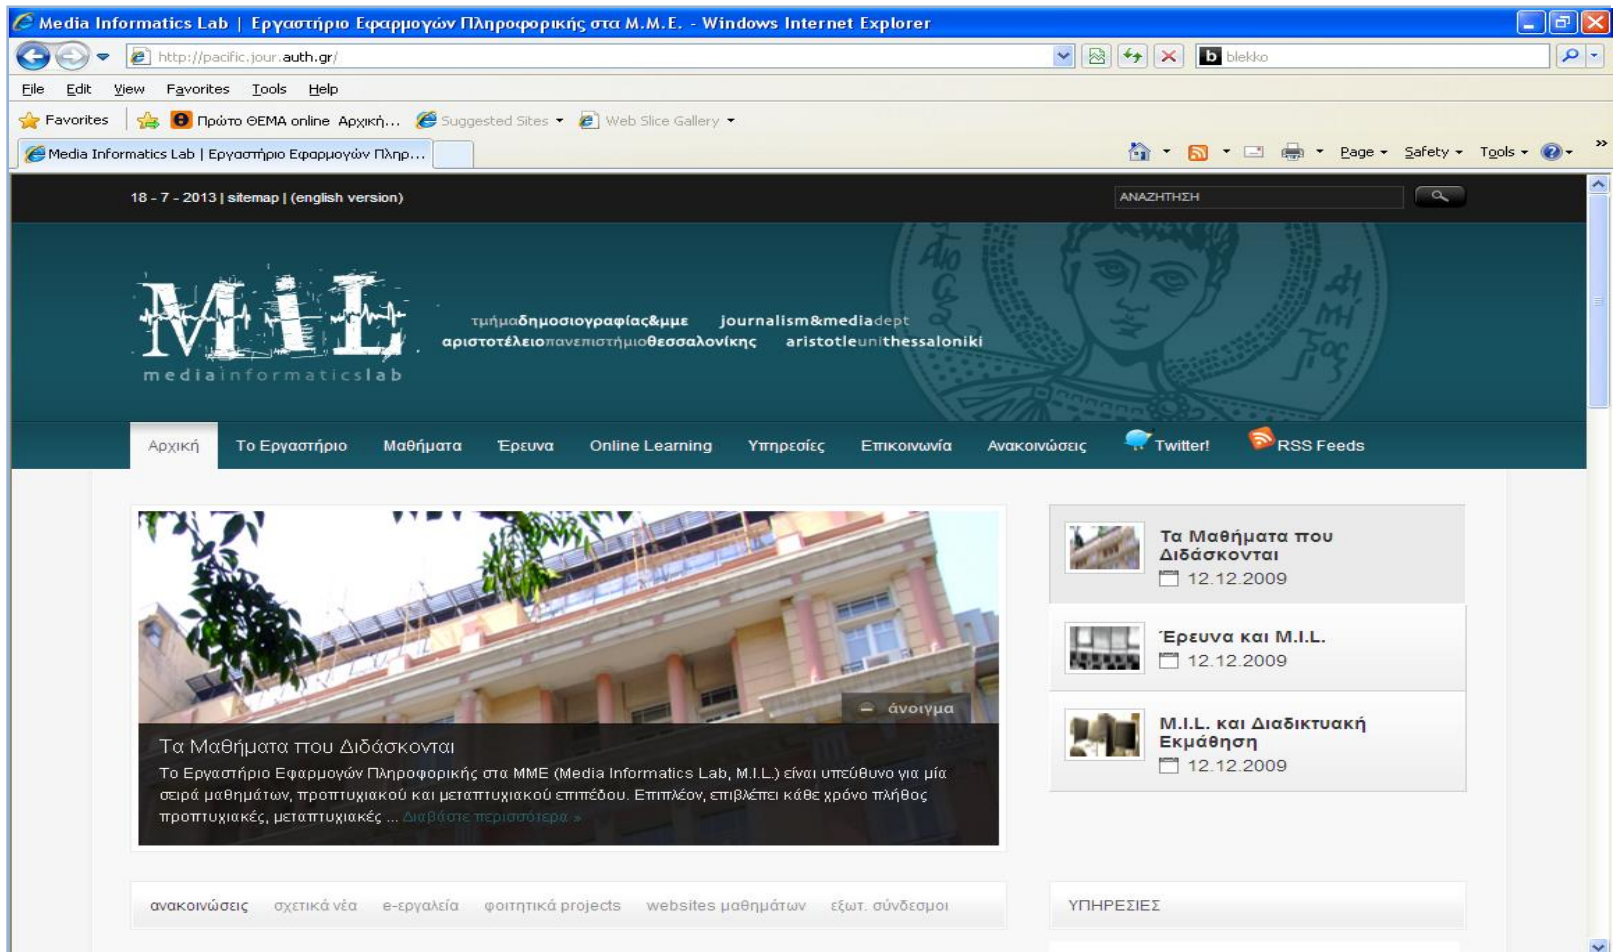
Media Informatics Lab | Εργαστήριο Εφαρμογών Πληροφορικής στα Μ.Μ.Ε. - Windows Internet Explorer

http://pacific.jour.auth.gr/

blekko

File Edit View Favorites Tools Help

Favorites Πρώτο ΘΕΜΑ online Αρχική... Suggested Sites Web Slice Gallery

Media Informatics Lab | Εργαστήριο Εφαρμογών Πληρ...

Page Safety Tools

18 - 7 - 2013 | sitemap | (english version)

ΑΝΑΖΗΤΗΣΗ

MiL

mediainformaticslab

τμήμαδημοσιογραφίας&μμε journalism&mediadept
αριστοτέλειοπανεπιστήμιοθεσσαλονίκης aristotleunithessaloniki

Αρχική Το Εργαστήριο Μαθήματα Έρευνα Online Learning Υπηρεσίες Επικοινωνία Ανακοινώσεις Twitter! RSS Feeds

άνοιγμα

Τα Μαθήματα που Διδάσκονται

Το Εργαστήριο Εφαρμογών Πληροφορικής στα ΜΜΕ (Media Informatics Lab, M.I.L.) είναι υπεύθυνο για μία σειρά μαθημάτων, προπτυχιακού και μεταπτυχιακού επιπέδου. Επιπλέον, επιβλέπει κάθε χρόνο πλήθος προπτυχιακές, μεταπτυχιακές ... Διαβάστε περισσότερα »

Τα Μαθήματα που Διδάσκονται
12.12.2009

Έρευνα και M.I.L.
12.12.2009

M.I.L. και Διαδικτυακή Εκμάθηση
12.12.2009

ανακοινώσεις σχετικά νέα e-εργαλεία φοιτητικά projects websites μαθημάτων εξωτ. σύνδεσμοι

ΥΠΗΡΕΣΙΕΣ